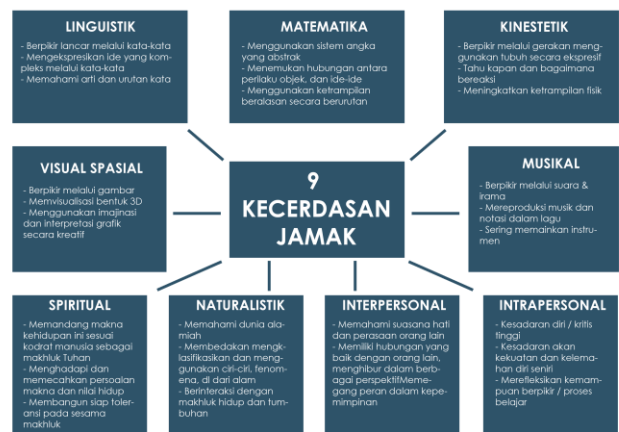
LINGUISTIK

- Berpikir lancar melalui kata-kata
- Mengekspresikan ide yang kompleks melalui kata-kata
- Memahami arti dan urutan kata

MATEMATIKA

- Menggunakan sistem angka yang abstrak
- Menemukan hubungan antara perilaku objek, dan ide-ide
- Menggunakan ketrampilan beralasan secara berurutan

KINESTETIK

- Berpikir melalui gerakan menggunakan tubuh secara ekspresif
- Tahu kapan dan bagaimana bereaksi
- Meningkatkan ketrampilan fisik

VISUAL SPASIAL

- Berpikir melalui gambar
- Memvisualisasi bentuk 3D
- Menggunakan imajinasi dan interpretasi grafik secara kreatif

9 KECERDASAN JAMAK

MUSIKAL

- Berpikir melalui suara & irama
- Mereproduksi musik dan notasi dalam lagu
- Sering memainkan instrumen

SPIRITUAL

- Memandang makna kehidupan ini sesuai kodrat manusia sebagai makhluk Tuhan
- Menghadapi dan memecahkan persoalan makna dan nilai hidup
- Membangun siap toleransi pada sesama makhluk

NATURALISTIK

- Memahami dunia alamiah
- Membedakan mengklasifikasikan dan menggunakan ciri-ciri, fenomena, di dari alam
- Berinteraksi dengan makhluk hidup dan tumbuhan

INTERPERSONAL

- Memahami suasana hati dan perasaan orang lain
- Memiliki hubungan yang baik dengan orang lain, menghibur dalam berbagai perspektifMemegang peran dalam kepemimpinan

INTRAPERSONAL

- Kesadaran diri / kritis tinggi
- Kesadaran akan kekuatan dan kelemahan diri senini
- Merefleksikan kemampuan berpikir / proses belajar